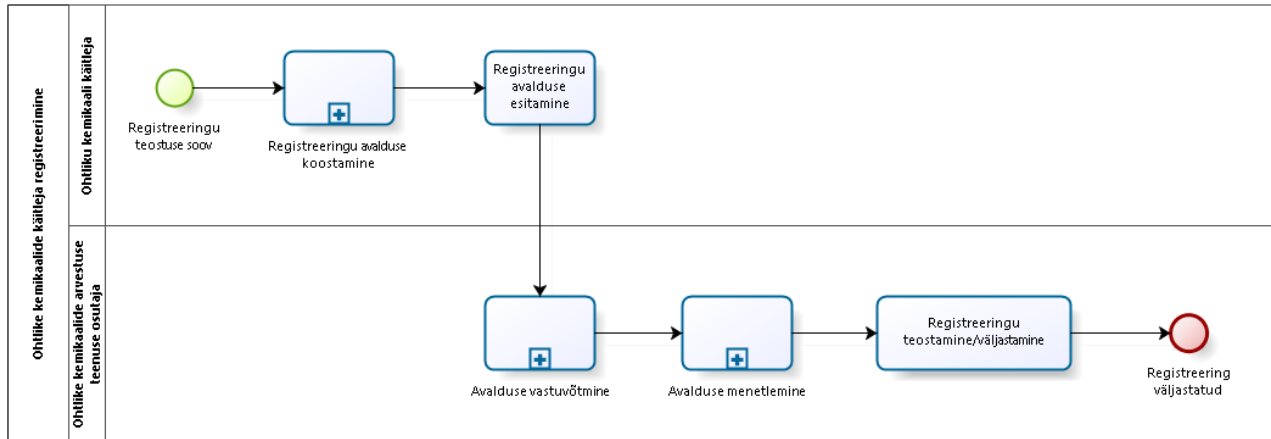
Ohtlike kemikaalide käitleja registreerimine

Ohtliku kemikaali käitleja

Registreeringu teostuse soov

Registreeringu avalduse koostamine

Registreeringu avalduse esitamine

Ohtlike kemikaalide arvestuse teenuse osutaja

Avalduse vastuvõtmine

Avalduse menetlemine

Registreeringu teostamine/väljastamine

Registreering väljastatud